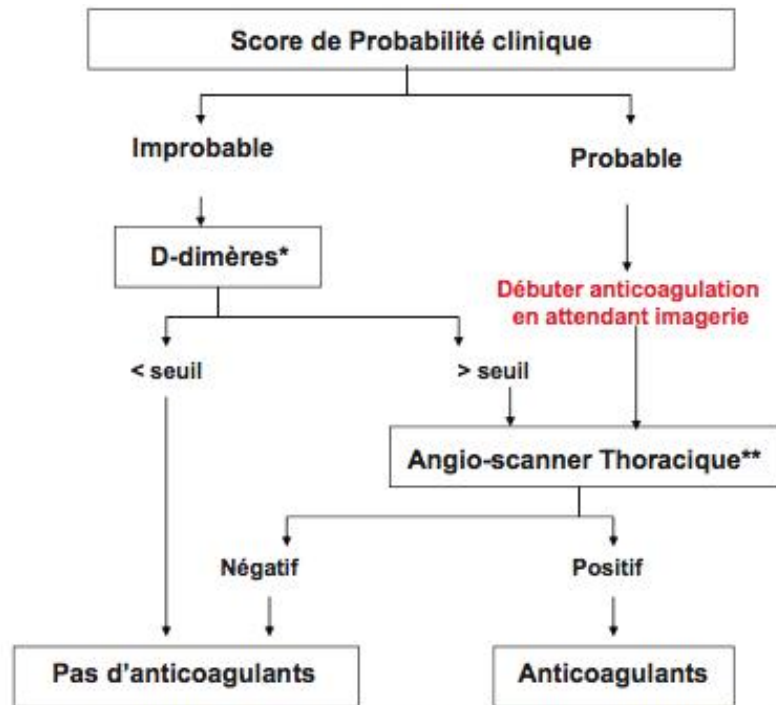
Score de Probabilité clinique

Improbable

Probable

D-dimères*

Débuter anticoagulation en attendant imagerie

< seuil

> seuil

Angio-scanner Thoracique**

Négatif

Positif

Pas d'anticoagulants

Anticoagulants